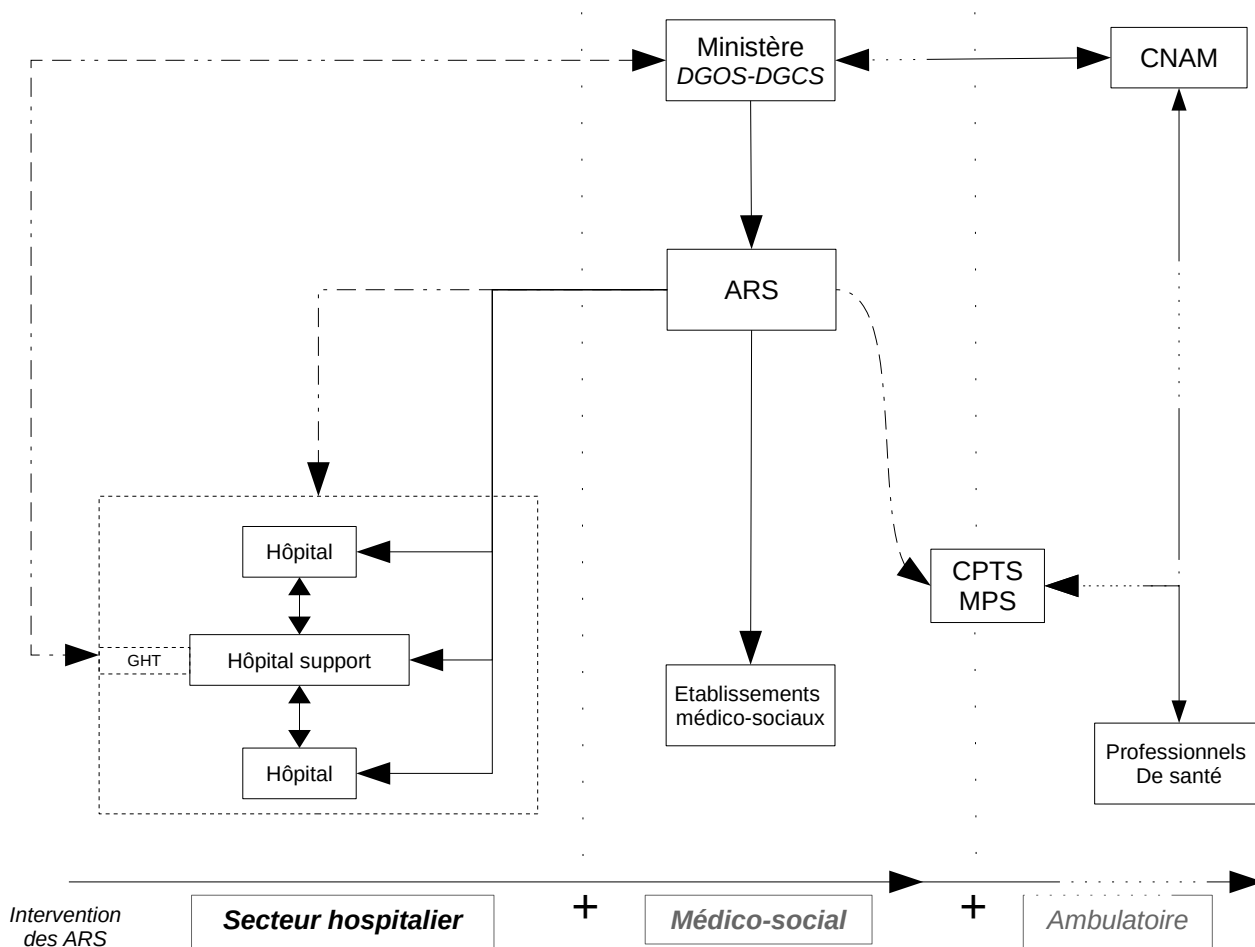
Ministère
*DGOS-DGCS*

CNAM

ARS

Hôpital

GHT

Hôpital support

Hôpital

Etablissements médico-sociaux

CPTS
MPS

Professionnels
De santé

*Intervention des ARS*

***Secteur hospitalier***

+

***Médico-social***

+

*Ambulatoire*